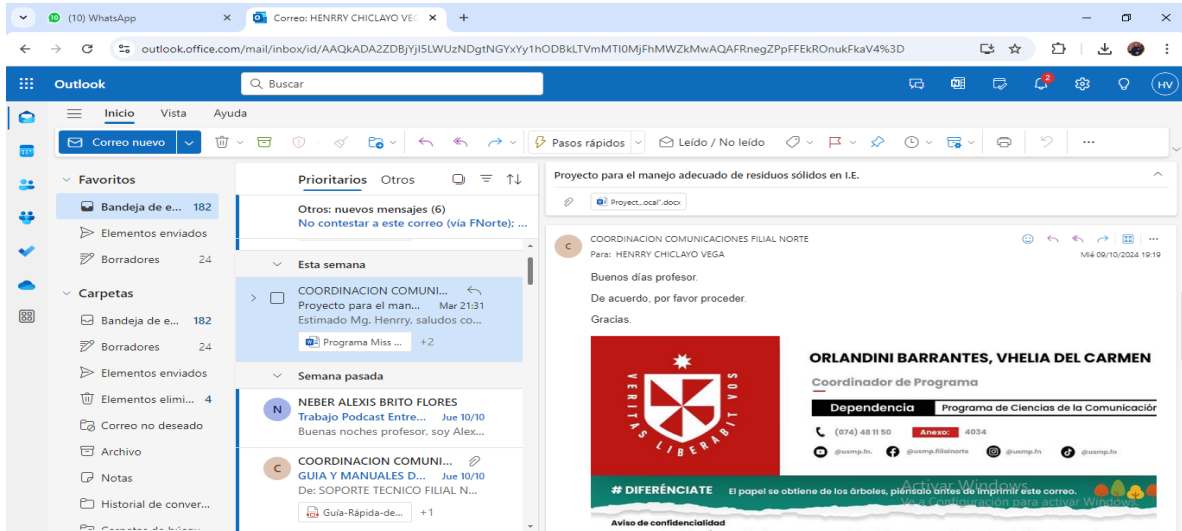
(10) WhatsApp
Correo: HENRRY CHICLAYO VEG
outlook.office.com/mail/inbox/id/AAQkADA2ZDBjYjI5LWUzNDgtNGYxYy1hODBkLTVmMTI0MjFhMWZkMwAQAFRnegZPpFFEkROnukFkaV4%3D

Outlook
Buscar
HV

Inicio Vista Ayuda
Correo nuevo
Pasos rápidos
Leído / No leído

Favoritos
Bandeja de e... 182
Elementos enviados
Borradores 24
Carpetas
Bandeja de e... 182
Borradores 24
Elementos enviados
Elementos elimi... 4
Correo no deseado
Archivo
Notas
Historial de conver...
Carpetas de búsque...

Prioritarios Otros
Otros: nuevos mensajes (6)
No contestar a este correo (vía FNorte); ...
Esta semana
COORDINACION COMUNI...
Proyecto para el man... Mar 21:31
Estimado Mg. Henrry, saludos co...
Programa Miss ... +2
Semana pasada
NEBER ALEXIS BRITO FLORES
Trabajo Podcast Entre... Jue 10/10
Buenas noches profesor, soy Alex...
COORDINACION COMUNI...
GUIA Y MANUALES D... Jue 10/10
De: SOPORTE TECNICO FILIAL N...
Guía-Rápida-de... +1

Proyecto para el manejo adecuado de residuos sólidos en I.E.
Proyect...ocal".docx
COORDINACION COMUNICACIONES FILIAL NORTE
Para: HENRRY CHICLAYO VEGA
Mié 09/10/2024 19:19
Buenos días profesor.
De acuerdo, por favor proceder.
Gracias.

VERITAS LIBERABIT VOS
ORLANDINI BARRANTES, VHELIA DEL CARMEN
Coordinador de Programa
Dependencia Programa de Ciencias de la Comunicación
(074) 48 11 50 Anexo: 4034
@usmp.fn. @usmp.filialnorte @usmp.fn @usmp.fn
# DIFERÉNCIATE El papel se obtiene de los árboles, piénsalo antes de imprimir este correo.
Aviso de confidencialidad
Activar Windows
Ve a Configuración para activar Windows.